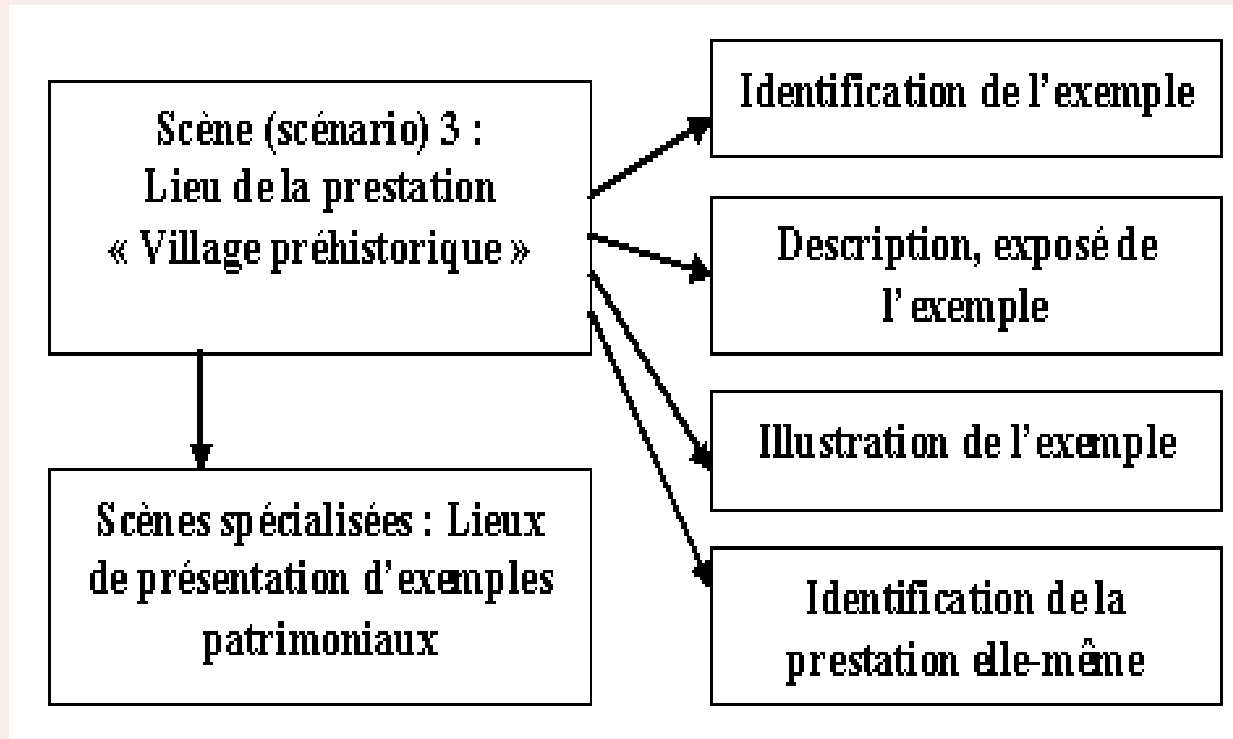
Scène (scénario) 3 : Lieu de la prestation « Village préhistorique »

Scènes spécialisées : Lieux de présentation d'exemples patrimoniaux

Identification de l'exemple

Description, exposé de l'exemple

Illustration de l'exemple

Identification de la prestation elle-même